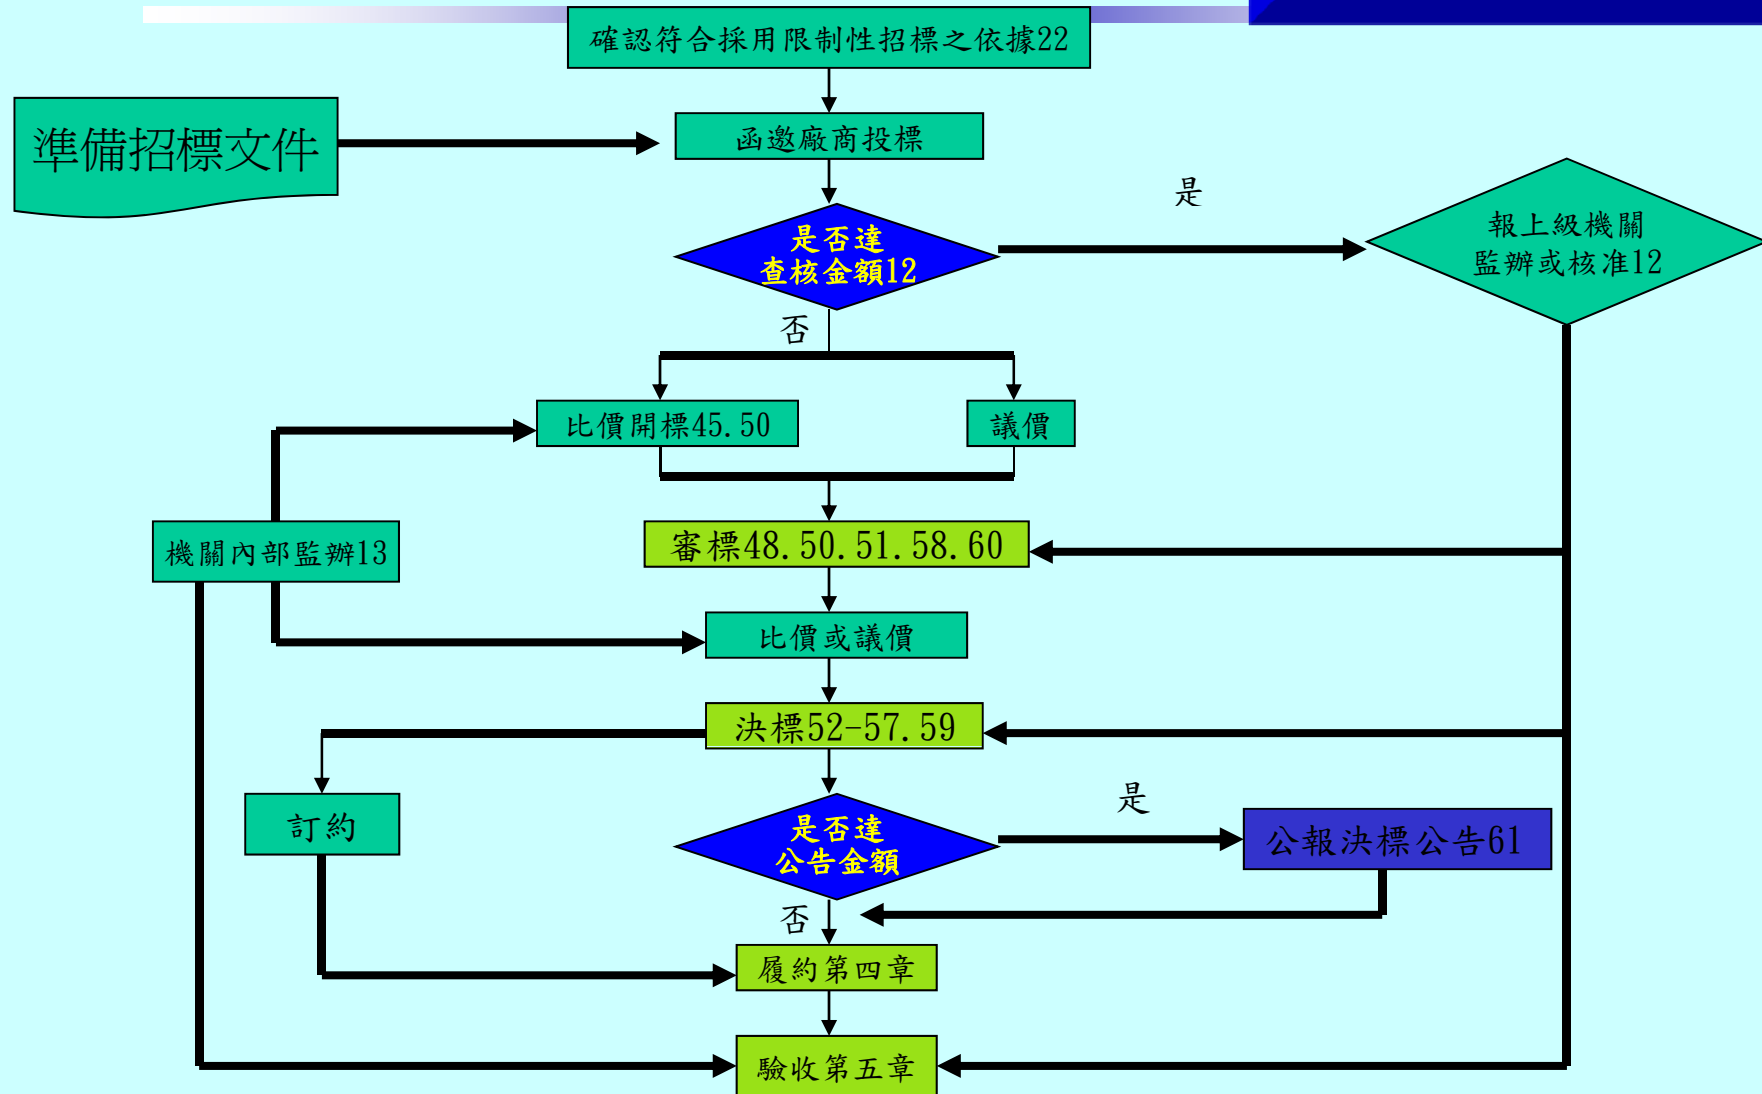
確認符合採用限制性招標之依據22

準備招標文件

函邀廠商投標

是

是否達
查核金額12

報上級機關
監辦或核准12

否

比價開標45.50

議價

機關內部監辦13

審標48.50.51.58.60

比價或議價

決標52-57.59

訂約

是

是否達
公告金額

公報決標公告61

否

履約第四章

驗收第五章